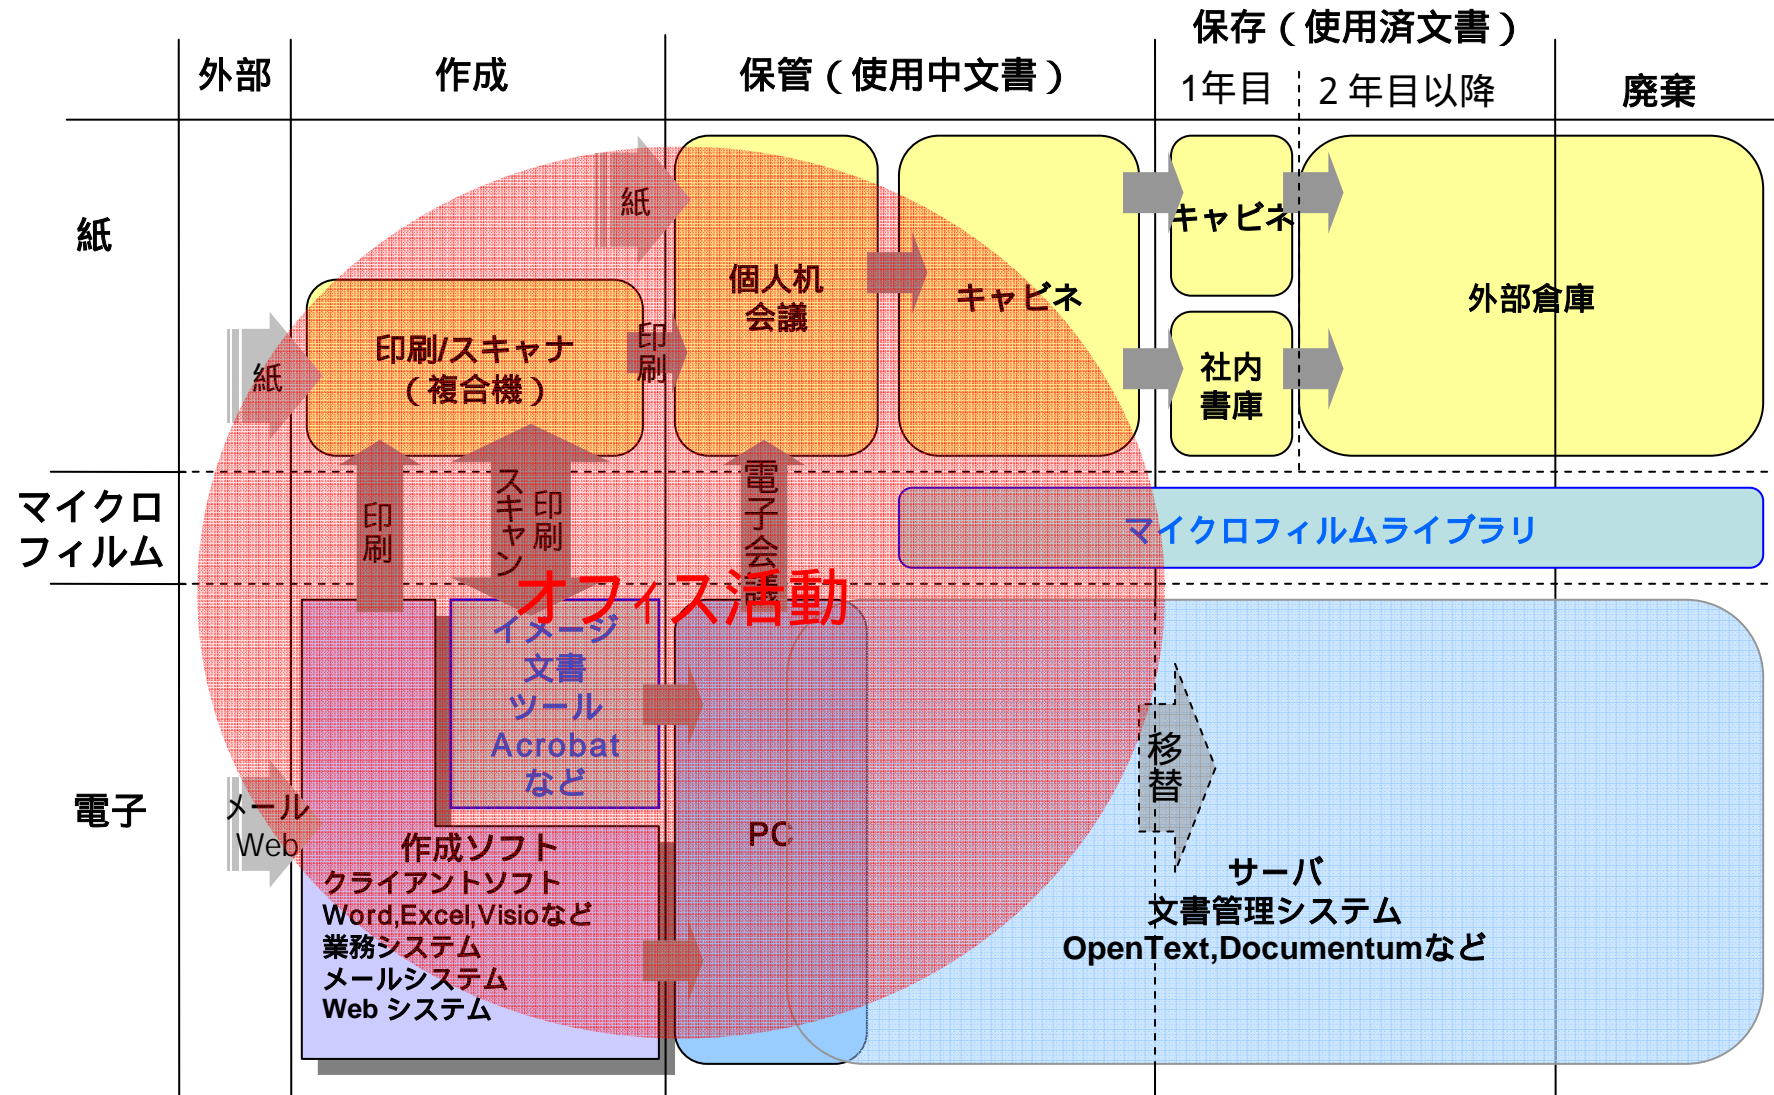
外部

作成

保管（使用中文書）

保存（使用済文書）

1年目

2 年目以降

廃棄

紙

マイクロフィルム

電子

紙

紙

印刷/スキャナ（複合機）

印刷

個人机 会議

キャビネ

キャビネ

社内書庫

外部倉庫

印刷

スキャン

印刷

電子会議

マイクロフィルムライブラリ

オフィス活動

イメージ文書ツール Acrobat など

メール Web

作成ソフト クライアントソフト Word,Excel,Visioなど 業務システム メールシステム Web システム

PC

移替

サーバ 文書管理システム OpenText,Documentumなど